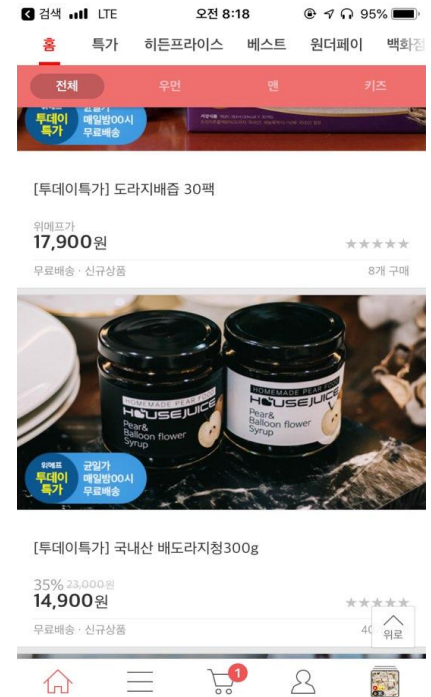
◀ 검색 LTE 오전 8:18 95%

홈 특가 히든프라이스 베스트 원더페이 백화점

전체 우먼 맨 키즈

위메프 투데이 특가 균일가 매일밤00시 무료배송

[투데이특가] 도라지배즙 30팩

위메프가
17,900원

★★★★★

무료배송 · 신규상품 8개 구매

HOMEMADE PEAR FOOD
HOUSEJUICE
Pear & Balloon flower Syrup

HOMEMADE PEAR FOOD
HOUSEJUICE
Pear & Balloon flower Syrup

위메프 투데이 특가 균일가 매일밤00시 무료배송

[투데이특가] 국내산 배도라지청300g

35% 23,000원
14,900원

★★★★★

무료배송 · 신규상품 4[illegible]

위로

1